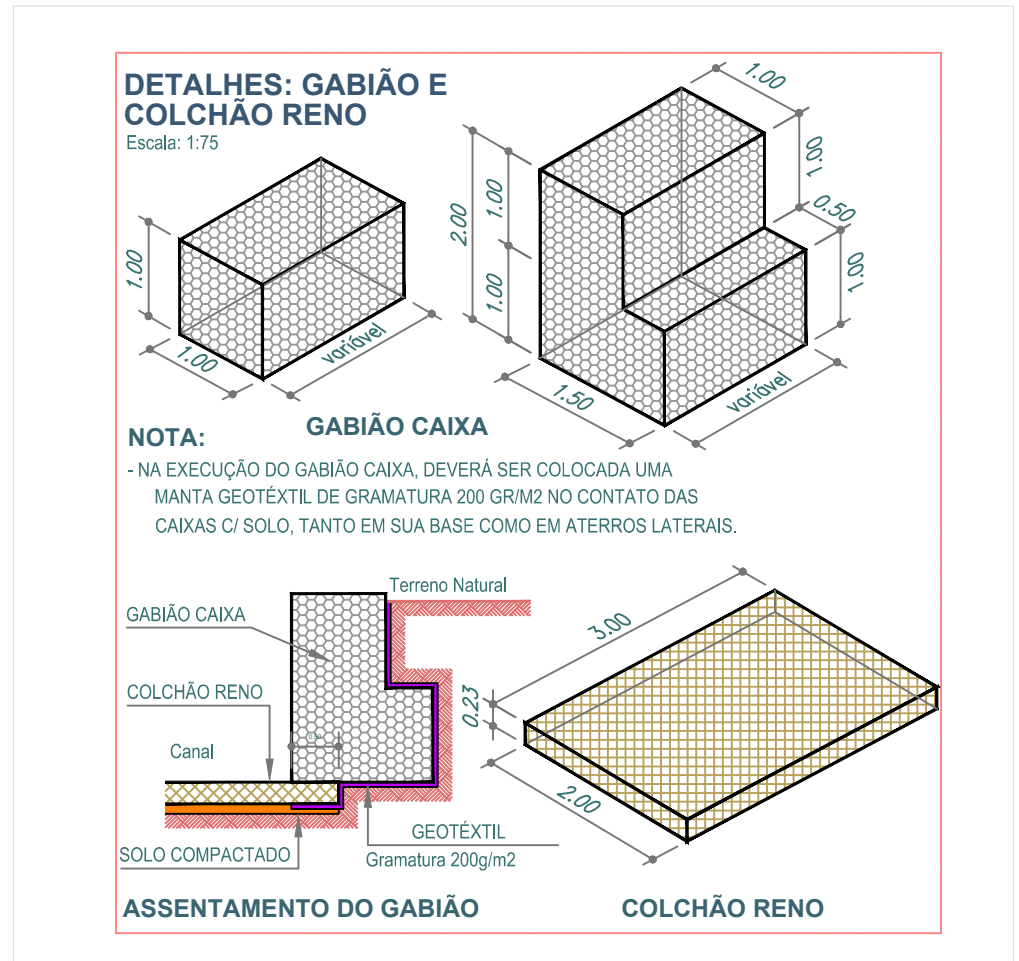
DETALHES: GABIÃO E COLCHÃO RENO
Escala: 1:75

1.00
1.00
variável

2.00
1.00
1.00
1.00
1.00
0.50
1.00
1.50
variável

GABIÃO CAIXA

NOTA:
- NA EXECUÇÃO DO GABIÃO CAIXA, DEVERÁ SER COLOCADA UMA MANTA GEOTÉXTIL DE GRAMATURA 200 GR/M2 NO CONTATO DAS CAIXAS C/ SOLO, TANTO EM SUA BASE COMO EM ATERROS LATERAIS.

Terreno Natural
GABIÃO CAIXA
COLCHÃO RENO
Canal
0.50
GEOTÉXTIL
Gramatura 200g/m2
SOLO COMPACTADO

3.00
0.23
2.00

ASSENTAMENTO DO GABIÃO

COLCHÃO RENO